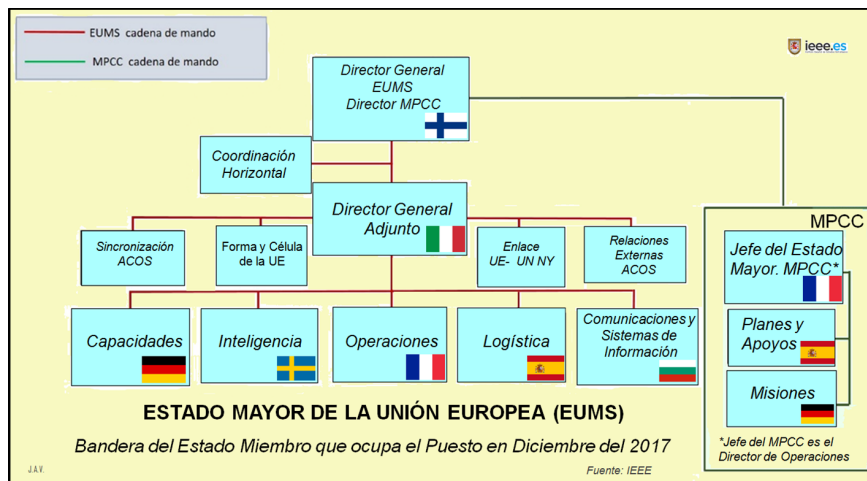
EUMS cadena de mando

MPCC cadena de mando

ieee.es

Director General EUMS Director MPCC

Coordinación Horizontal

Director General Adjunto

Sincronización ACOS

Forma y Célula de la UE

Enlace UE- UN NY

Relaciones Externas ACOS

Capacidades

Inteligencia

Operaciones

Logística

Comunicaciones y Sistemas de Información

MPCC

Jefe del Estado Mayor. MPCC*

Planes y Apoyos

Misiones

ESTADO MAYOR DE LA UNIÓN EUROPEA (EUMS)

Bandera del Estado Miembro que ocupa el Puesto en Diciembre del 2017

*Jefe del MPCC es el Director de Operaciones

J.A.V.

Fuente: IEEE